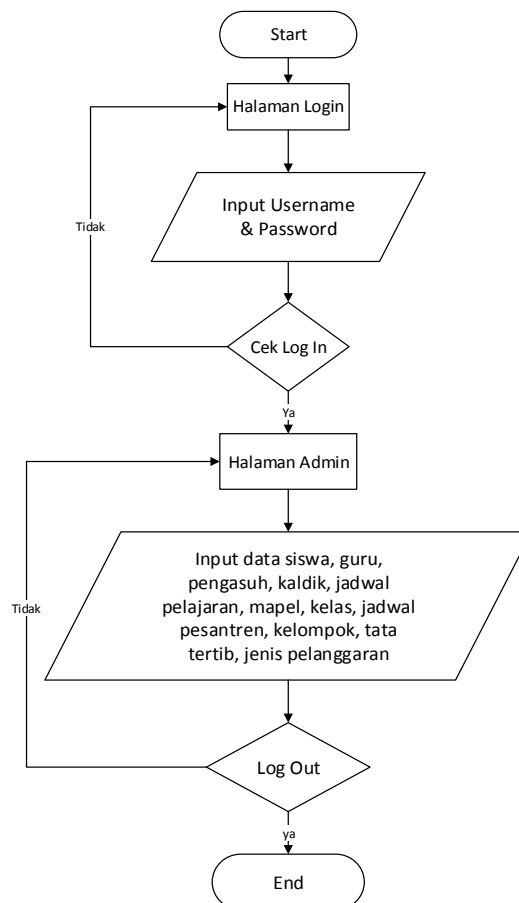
Start

Halaman Login

Input Username & Password

Tidak

Cek Log In

Ya

Halaman Admin

Input data siswa, guru, pengasuh, kaldik, jadwal pelajaran, mapel, kelas, jadwal pesantren, kelompok, tata tertib, jenis pelanggaran

Tidak

Log Out

ya

End